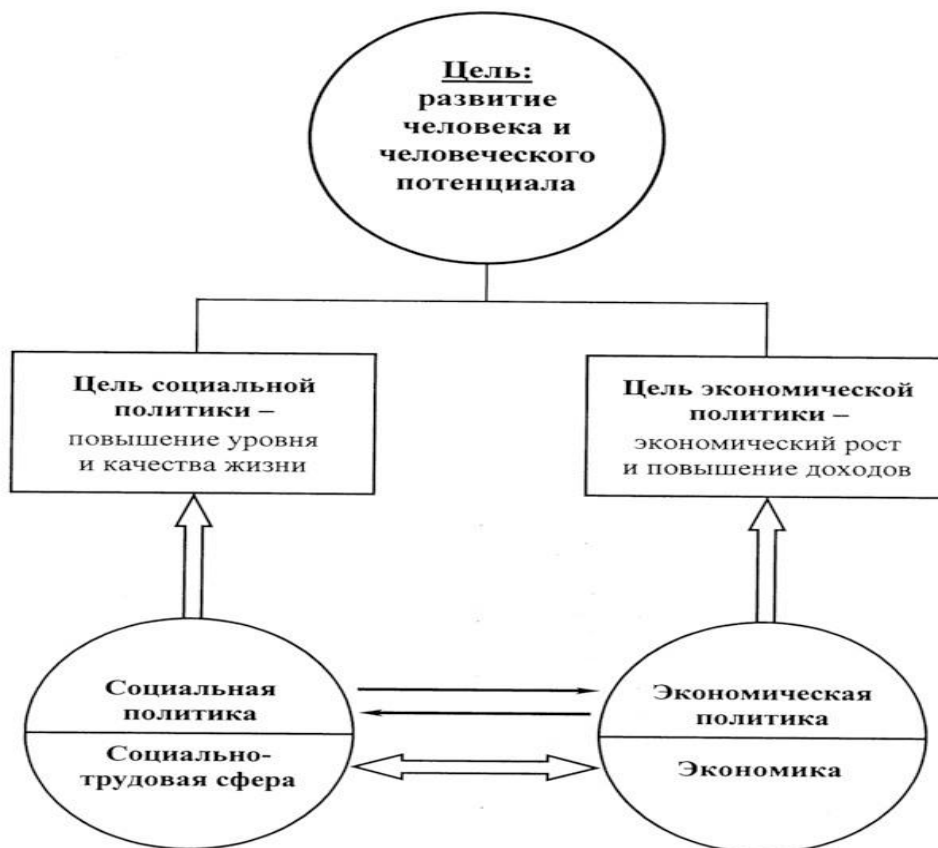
Цель:
развитие человека и человеческого потенциала

Цель социальной политики –
повышение уровня и качества жизни

Цель экономической политики –
экономический рост и повышение доходов

Социальная политика

Социально-трудовая сфера

Экономическая политика

Экономика